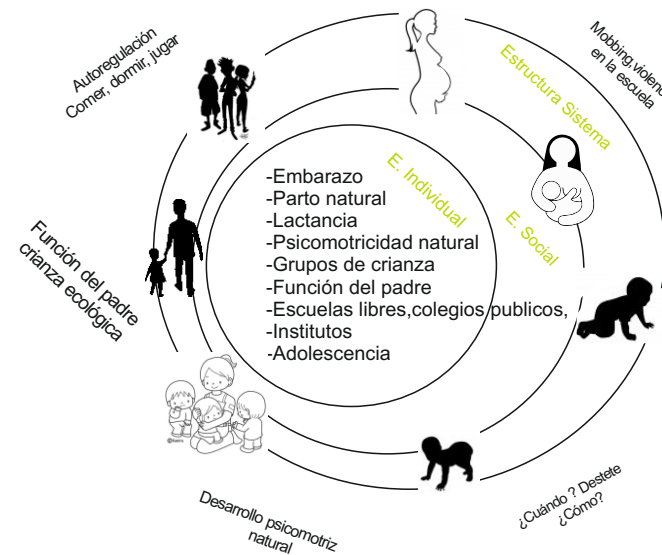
Autoregulación
Comer, dormir, jugar

Mobbing,violencia
en la escuela

Estructura Sistema

E. Individual

E. Social

-Embarazo
-Parto natural
-Lactancia
-Psicomotricidad natural
-Grupos de crianza
-Función del padre
-Escuelas libres,colegios publicos,
-Institutos
-Adolescencia

Función del padre
crianza ecológica

Desarrollo psicomotriz
natural

¿Cuándo ? Destete
¿Cómo?